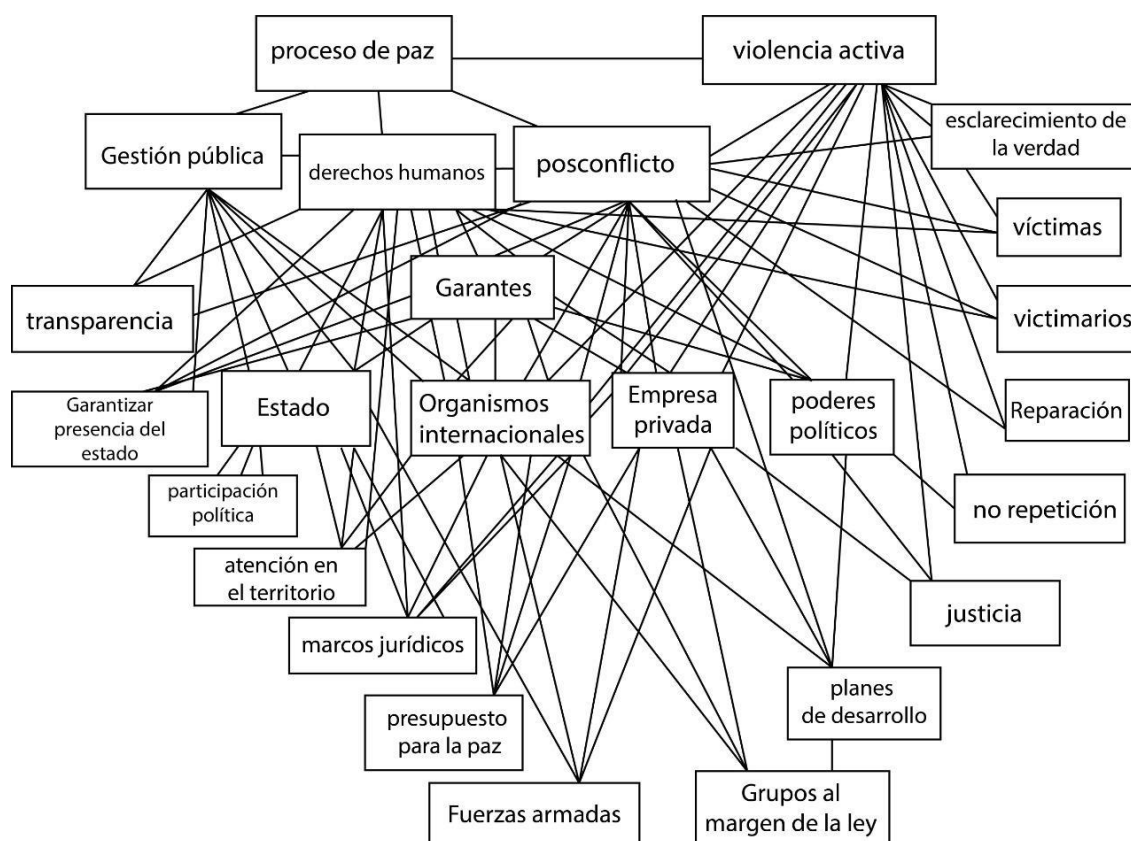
proceso de paz

violencia activa

Gestión pública

derechos humanos

posconflicto

esclarecimiento de la verdad

víctimas

transparencia

Garantes

victimarios

Garantizar presencia del estado

Estado

Organismos internacionales

Empresa privada

poderes políticos

Reparación

participación política

no repetición

atención en el territorio

justicia

marcos jurídicos

planes de desarrollo

presupuesto para la paz

Fuerzas armadas

Grupos al margen de la ley